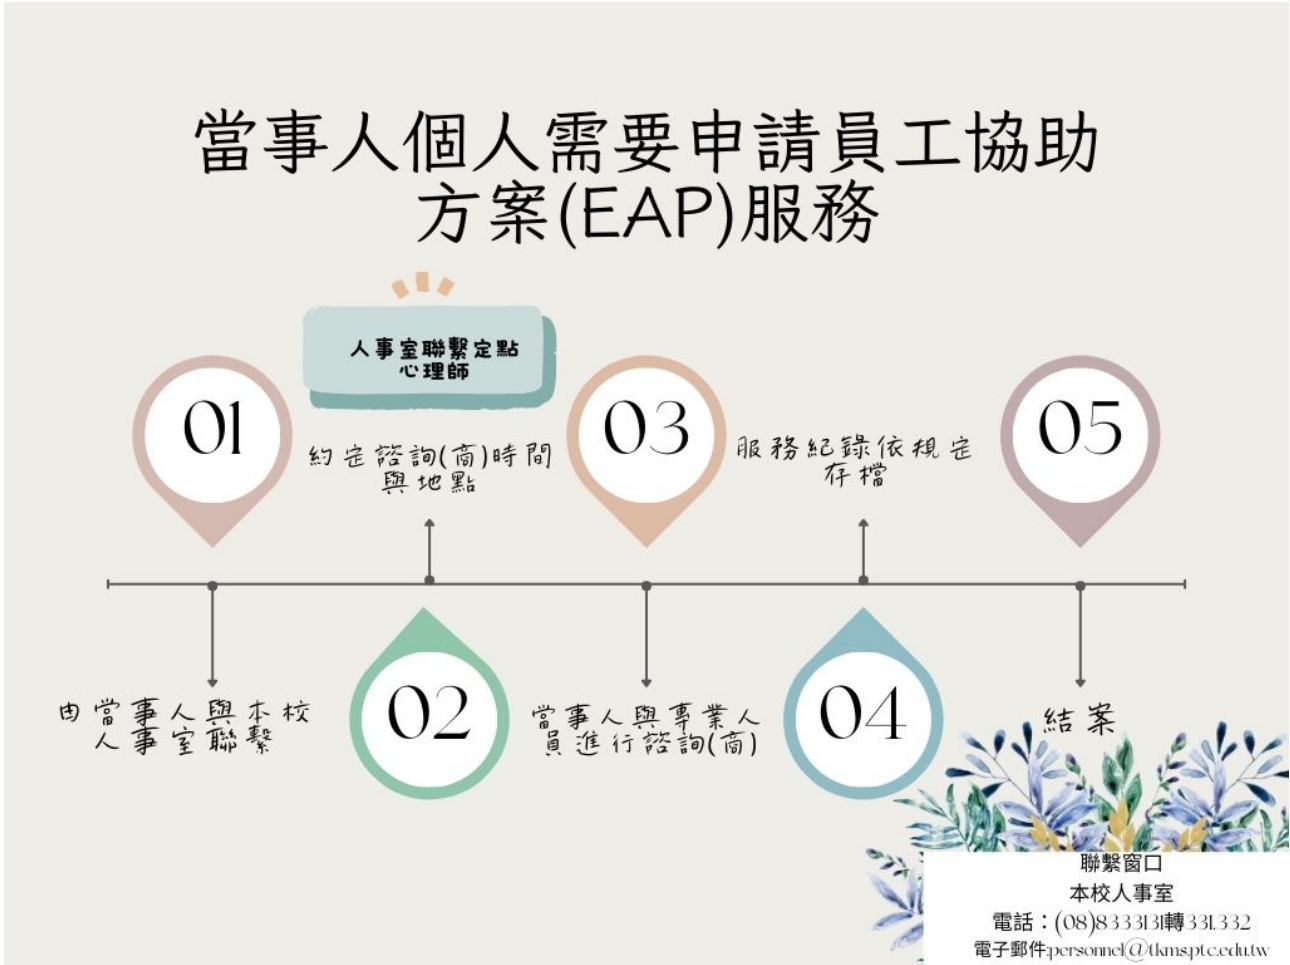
當事人個人需要申請員工協助方案(EAP)服務

人事室聯繫定點心理師

01

約定諮詢(商)時間與地點

03

服務紀錄依規定存檔

05

由當事人與本校人事室聯繫

02

當事人與專業人員進行諮詢(商)

04

結案

聯繫窗口
本校人事室
電話：(08)8333131轉331.332
電子郵件personnel@tkmsptc.edu.tw